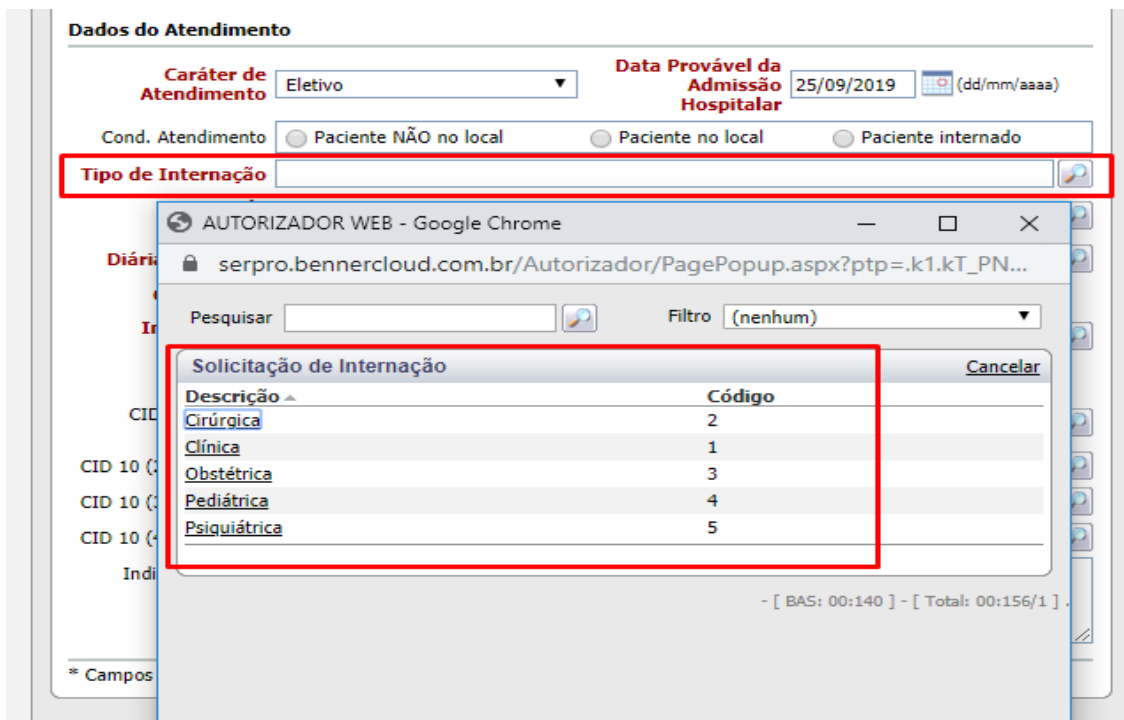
Dados do Atendimento

Caráter de Atendimento Eletivo

Data Provável da Admissão Hospitalar 25/09/2019 (dd/mm/aaaa)

Cond. Atendimento Paciente NÃO no local Paciente no local Paciente internado

Tipo de Internação

Diári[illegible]

I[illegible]

CID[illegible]

CID 10 ([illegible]

CID 10 ([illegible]

CID 10 ([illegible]

Indi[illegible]

* Campos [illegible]

AUTORIZADOR WEB - Google Chrome

serpro.bennercloud.com.br/Autorizador/PagePopup.aspx?ptp=.k1.kT_PN...

Pesquisar

Filtro (nenhum)

Solicitação de Internação Cancelar

| Descrição | Código |
|---|---|
| Cirúrgica | 2 |
| Clínica | 1 |
| Obstétrica | 3 |
| Pediátrica | 4 |
| Psiquiátrica | 5 |

- [ BAS: 00:140 ] - [ Total: 00:156/1 ] .